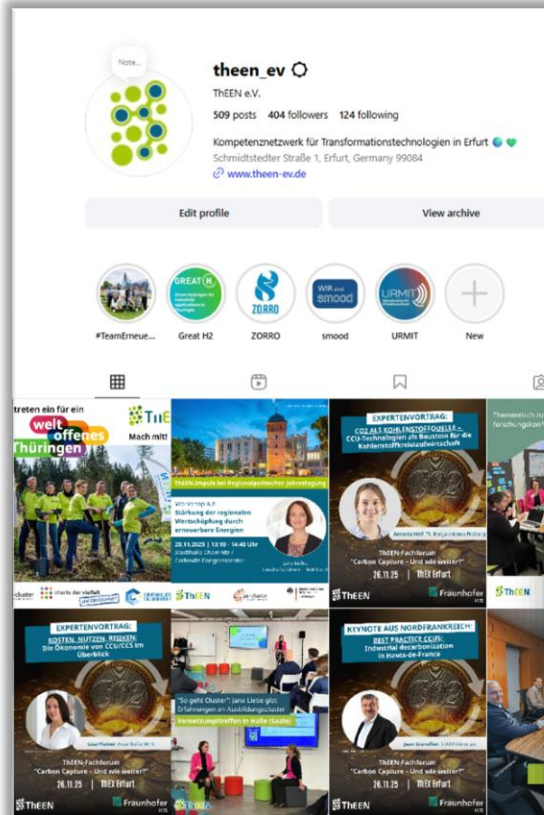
Note...

theen_ev

ThEEN e.V.

509 posts 404 followers 124 following

Kompetenznetzwerk für Transformationstechnologien in Erfurt

Schmidtstedter Straße 1, Erfurt, Germany 99084

www.theen-ev.de

Edit profile

View archive

#TeamErneue...

GREAT H

Great H2

ZORRO

WIR smood

smood

URMIT

URMIT

New

treten ein für ein weltoffenes Thüringen

ThEEN Mach mit!

charta der vielfalt

ThEEN

ThEEN Impuls bei Regionalpolitischer Jahrestagung

Stärkung der regionalen Wertschöpfung durch erneuerbare Energien

20.11.2025 | 13:10 - 14:40 Uhr

ThEEN

EXPERTENVORTRAG:

CO2 ALS KOHLENSTOFFQUELLE – CCU-Technologien als Baustein für die Kohlenstoffkreislaufwirtschaft

CO2

ThEEN-Fachforum "Carbon Capture – Und wie weiter?"

26.11.25 | ThEEN Erfurt

ThEEN

Fraunhofer

Themenbesuch zu forschungsakt

ThEEN

EXPERTENVORTRAG:

KOSTEN, NUTZEN, RISIKEN: Die Ökonomie von CCU/CCS im Überblick

CO2

ThEEN-Fachforum "Carbon Capture – Und wie weiter?"

26.11.25 | ThEEN Erfurt

ThEEN

Fraunhofer

"So geht Cluster": Jana Liebe gibt Erfahrungen an Ausbildungscluster

Vernetzungstreffen in Halle (Saale)

KEYNOTE AUS NORDFRANKREICH:

BEST PRACTICE CCUS: Industrial decarbonization in Hauts-de-France

ThEEN-Fachforum "Carbon Capture – Und wie weiter?"

26.11.25 | ThEEN Erfurt

ThEEN

Fraunhofer